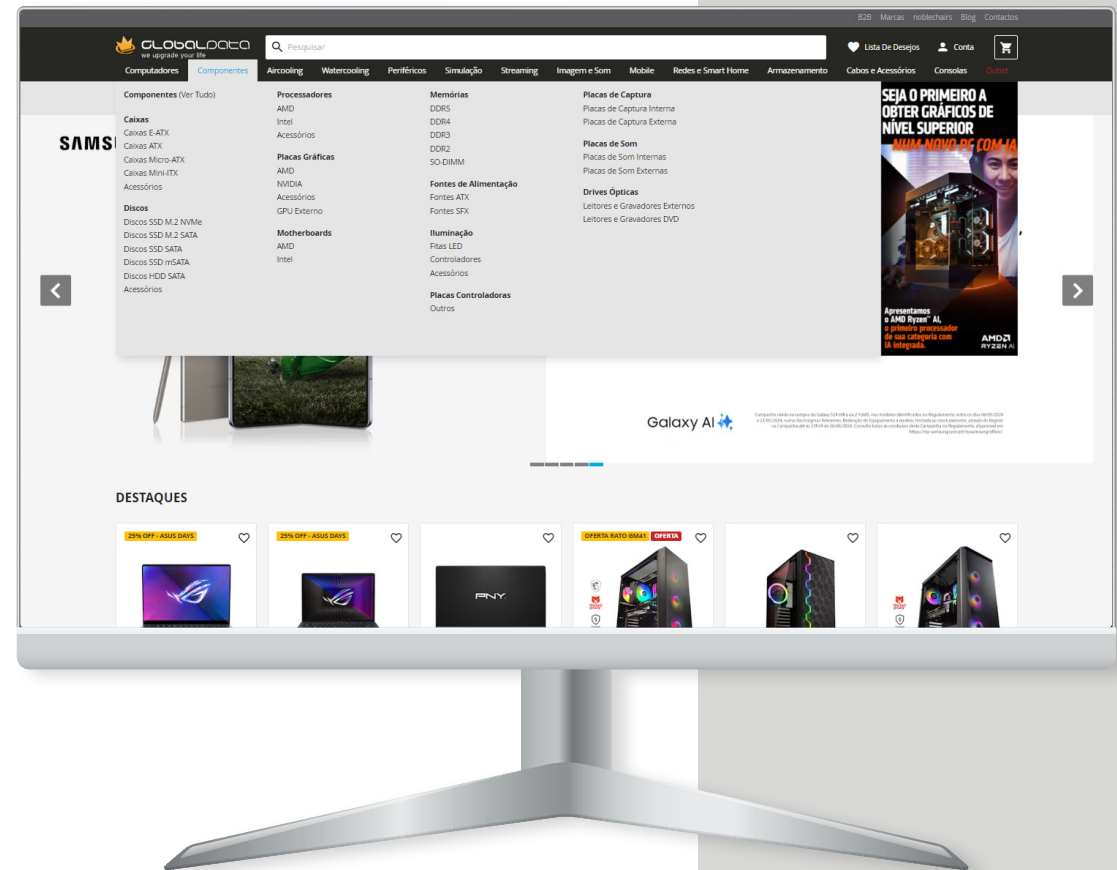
B2B Marcas noblechairs Blog Contactos

GLOBALDATA
we upgrade your life

Pesquisar

Lista De Desejos Conta

Computadores Componentes Aircooling Watercooling Periféricos Simulação Streaming Imagem e Som Mobile Redes e Smart Home Armazenamento Cabos e Acessórios Consolas Outlet

Componentes (Ver Tudo)

Caixas
Caixas E-ATX
Caixas ATX
Caixas Micro-ATX
Caixas Mini-ITX
Acessórios

Discos
Discos SSD M.2 NVMe
Discos SSD M.2 SATA
Discos SSD SATA
Discos SSD mSATA
Discos HDD SATA
Acessórios

Processadores
AMD
Intel
Acessórios

Placas Gráficas
AMD
NVIDIA
Acessórios
GPU Externo

Motherboards
AMD
Intel

Memórias
DDR5
DDR4
DDR3
DDR2
SO-DIMM

Fontes de Alimentação
Fontes ATX
Fontes SFX

Iluminação
Fitas LED
Controladores
Acessórios

Placas Controladoras
Outros

Placas de Captura
Placas de Captura Interna
Placas de Captura Externa

Placas de Som
Placas de Som Internas
Placas de Som Externas

Drives Ópticas
Leitores e Gravadores Externos
Leitores e Gravadores DVD

SEJA O PRIMEIRO A OBTER GRÁFICOS DE NÍVEL SUPERIOR
NUM NOVO PC COM IA

Apresentamos o AMD Ryzen™ AI, o primeiro processador de sua categoria com IA integrada.

AMD RYZEN AI

SAMS

Galaxy AI

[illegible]

DESTAQUES

25% OFF - ASUS DAYS

25% OFF - ASUS DAYS

PNY

OFERTA RATO GM41 OFERTA